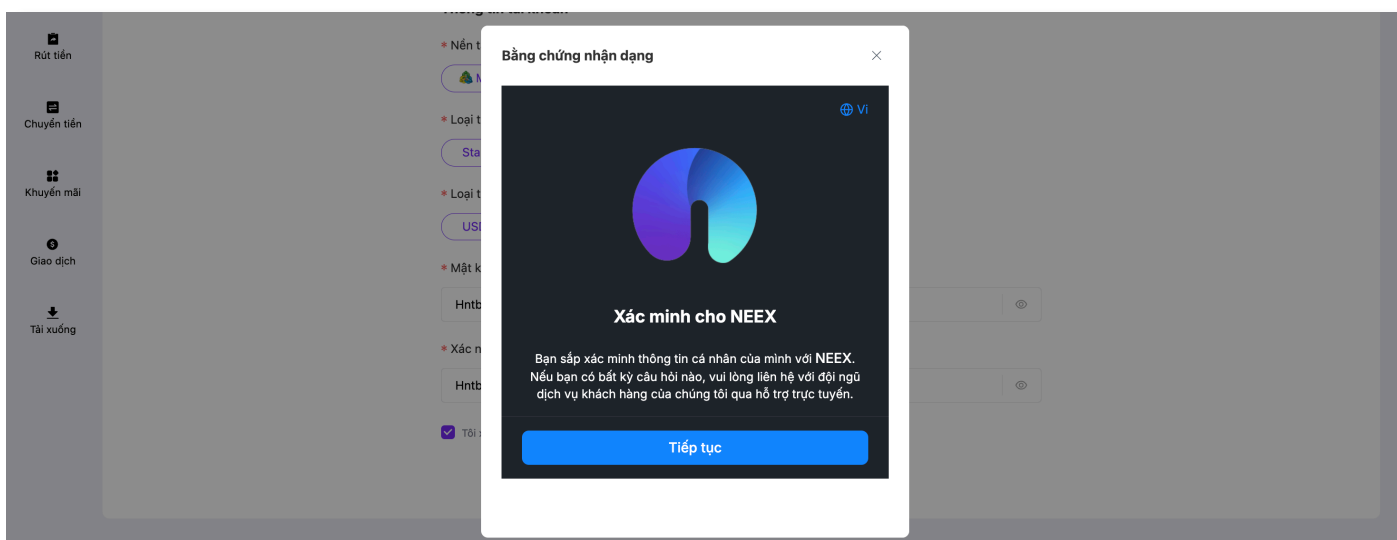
Rút tiền

Chuyển tiền

Khuyến mãi

Giao dịch

Tải xuống

* Nền t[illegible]

M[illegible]

* Loại t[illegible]

Sta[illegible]

* Loại t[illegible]

USD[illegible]

* Mật k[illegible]

Hntb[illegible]

* Xác n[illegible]

Hntb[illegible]

Tôi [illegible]

Bằng chứng nhận dạng

Vi

Xác minh cho NEEX

Bạn sắp xác minh thông tin cá nhân của mình với NEEX. Nếu bạn có bất kỳ câu hỏi nào, vui lòng liên hệ với đội ngũ dịch vụ khách hàng của chúng tôi qua hỗ trợ trực tuyến.

Tiếp tục